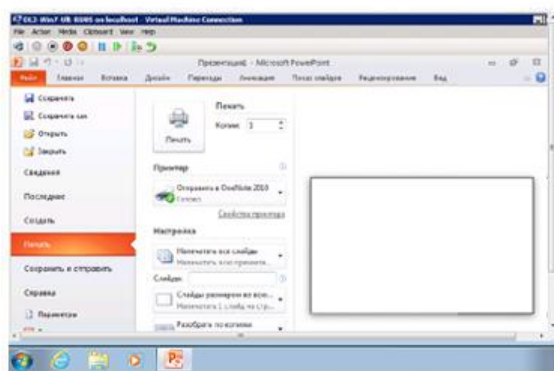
OL2-Win7-UR-RU01 on localhost - Virtual Machine Connection
File Action Media Clipboard View Help

Презентация1 - Microsoft PowerPoint
Файл Главная Вставка Дизайн Переходы Анимация Показ слайдов Рецензирование Вид

Сохранить
Сохранить как
Открыть
Закрыть
Сведения
Последние
Создать
Печать
Сохранить и отправить
Справка
Параметры

Печать
Копии: 1
Печать

Принтер
Отправить в OneNote 2010
Готово
Свойства принтера

Настройка
Напечатать все слайды
Напечатать всю презент...
Слайды:
Слайды размером во всю...
Напечатать 1 слайд на стр...
Разобрать по копиям